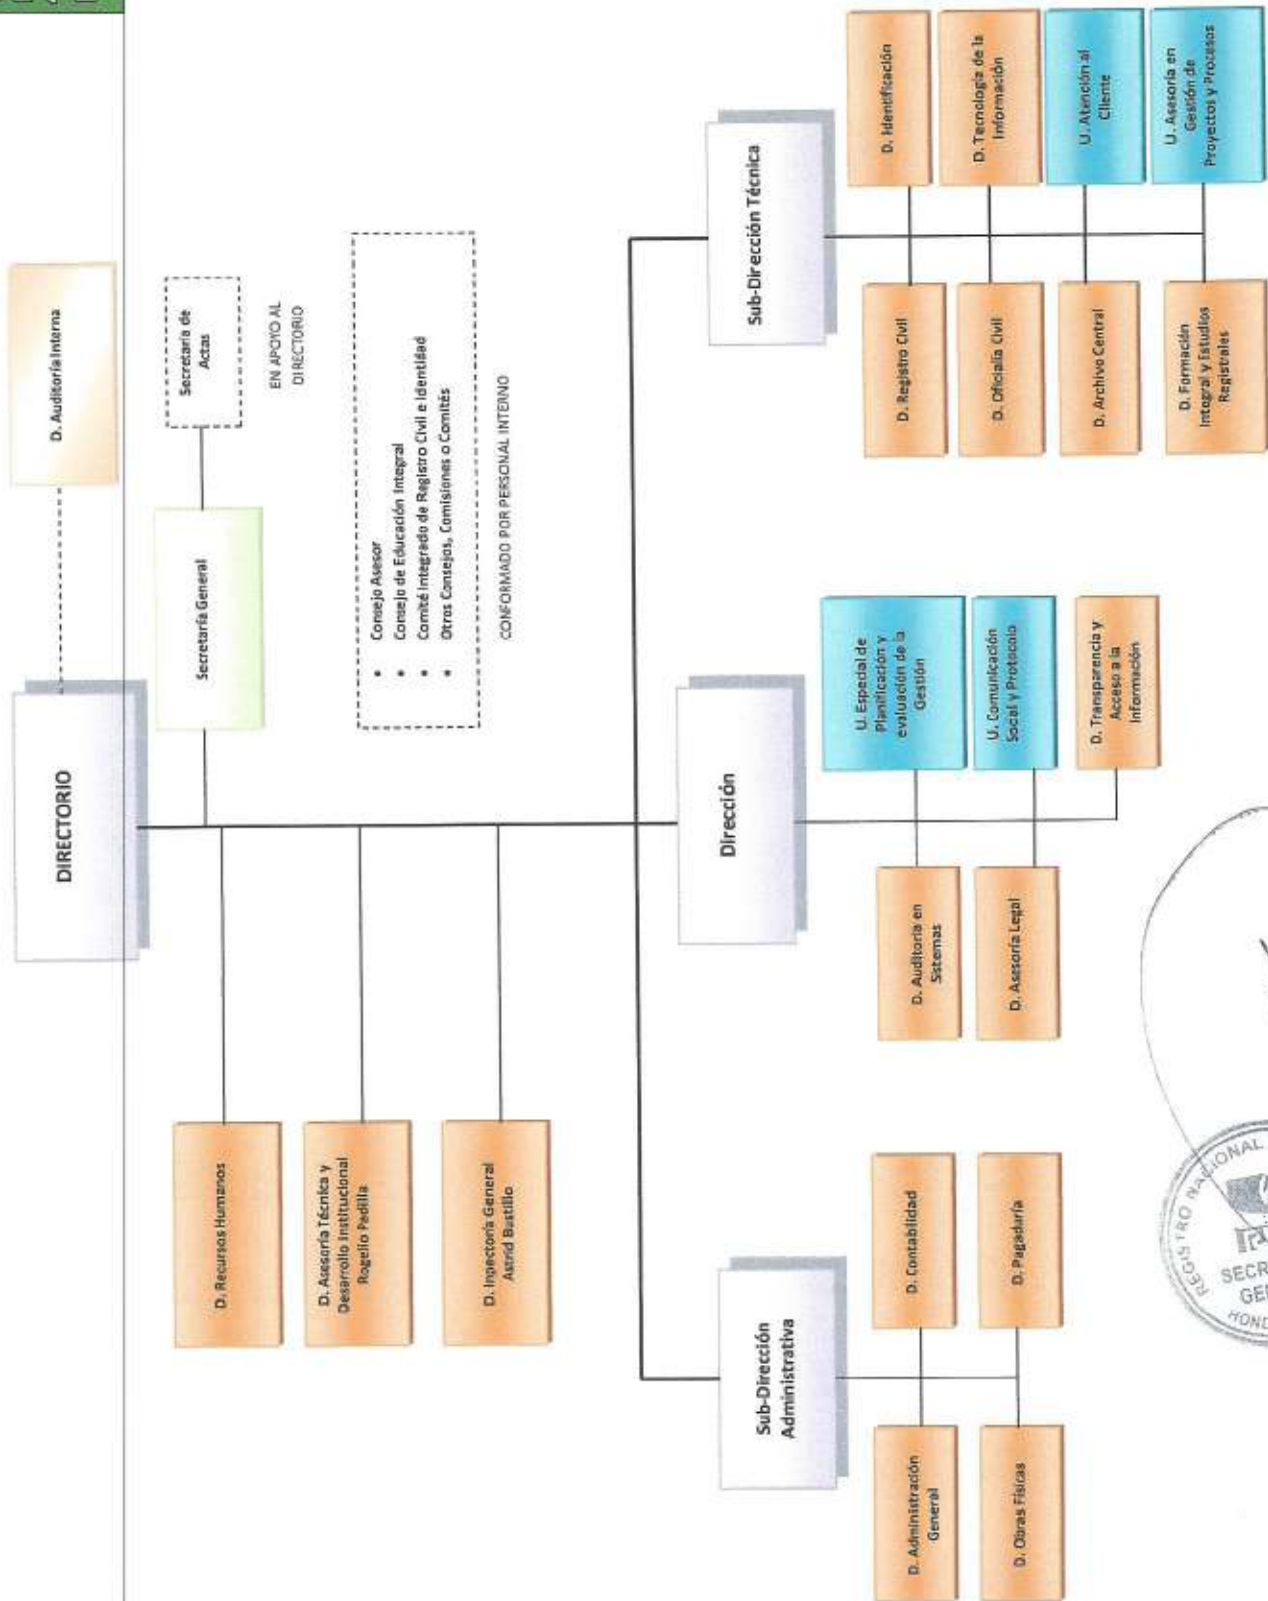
D. Auditoría Interna

Secretaría de Actas

EN APOYO AL DIRECTORIO

Secretaría General

• Consejo Asesor
• Consejo de Educación Integral
• Comité Integrado de Registro Civil e Identidad
• Otros Consejos, Comisiones o Comités

CONFORMADO POR PERSONAL INTERNO

DIRECTORIO

D. Recursos Humanos

D. Asesoría Técnica y Desarrollo Institucional Rogelio Padilla

D. Inpectoría General Astrid Bustillo

Sub-Dirección Técnica

D. Identificación

D. Tecnología de la Información

U. Atención al Cliente

U. Asesoría en Gestión de Proyectos y Procesos

D. Registro Civil

D. Oficialía Civil

D. Archivo Central

D. Formación Integral y Estudios Registrales

Dirección

U. Especial de Planificación y evaluación de la Gestión

U. Comunicación Social y Protocolo

D. Transparencia y Acceso a la Información

D. Auditoría en Sistemas

D. Asesoría Legal

Sub-Dirección Administrativa

D. Contabilidad

D. Pagaduría

D. Administración General

D. Obras Físicas

REGISTRO NACIONAL
SECR
GE
HOND